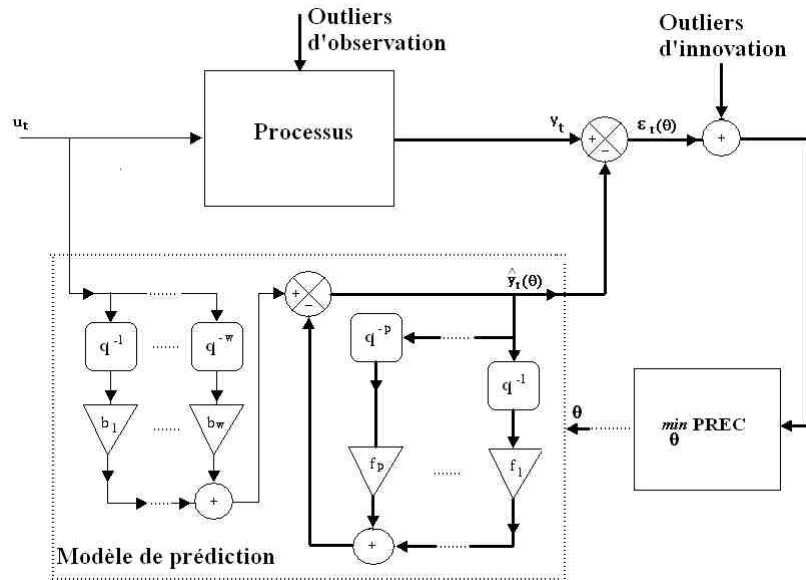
Outliers d'observation

Outliers d'innovation

$u_t$

Processus

$y_t$

+

−

$\varepsilon_t(\theta)$

+

$\hat{y}_t(\theta)$

+

−

$q^{-1}$

$q^{-w}$

$b_1$

$b_w$

+

$q^{-p}$

$q^{-1}$

$f_p$

$f_1$

+

$\theta$

$\min_{\theta}$ PREC

Modèle de prédiction